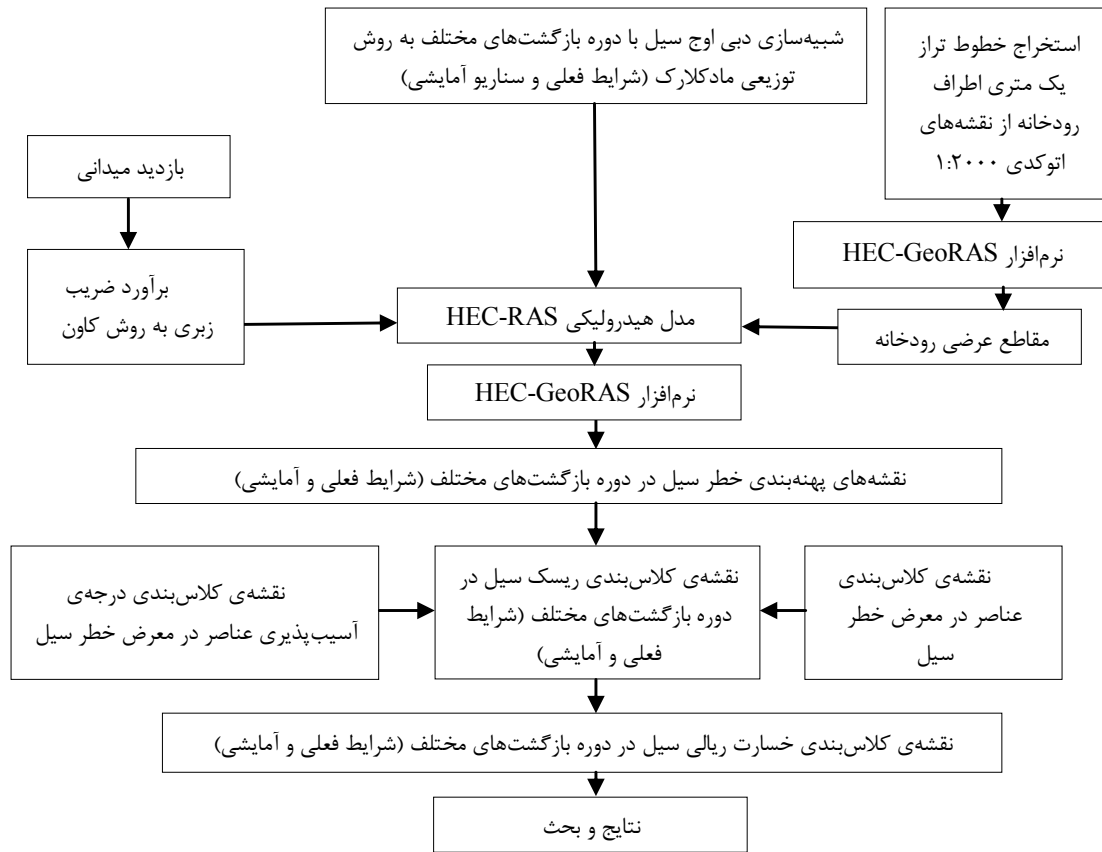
استخراج خطوط تراز یک متری اطراف رودخانه از نقشه‌های اتوکدی ۱:۲۰۰۰

شبیه‌سازی دبی اوج سیل با دوره بازگشت‌های مختلف به روش توزیعی مادکلارک (شرایط فعلی و سناریو آمایشی)

بازدید میدانی

نرم‌افزار HEC-GeoRAS

برآورد ضریب زبری به روش کاون

مدل هیدرولیکی HEC-RAS

مقاطع عرضی رودخانه

نرم‌افزار HEC-GeoRAS

نقشه‌های پهنه‌بندی خطر سیل در دوره بازگشت‌های مختلف (شرایط فعلی و آمایشی)

نقشه‌ی کلاس‌بندی درجه‌ی آسیب‌پذیری عناصر در معرض خطر سیل

نقشه‌ی کلاس‌بندی ریسک سیل در دوره بازگشت‌های مختلف (شرایط فعلی و آمایشی)

نقشه‌ی کلاس‌بندی عناصر در معرض خطر سیل

نقشه‌ی کلاس‌بندی خسارت ریالی سیل در دوره بازگشت‌های مختلف (شرایط فعلی و آمایشی)

نتایج و بحث